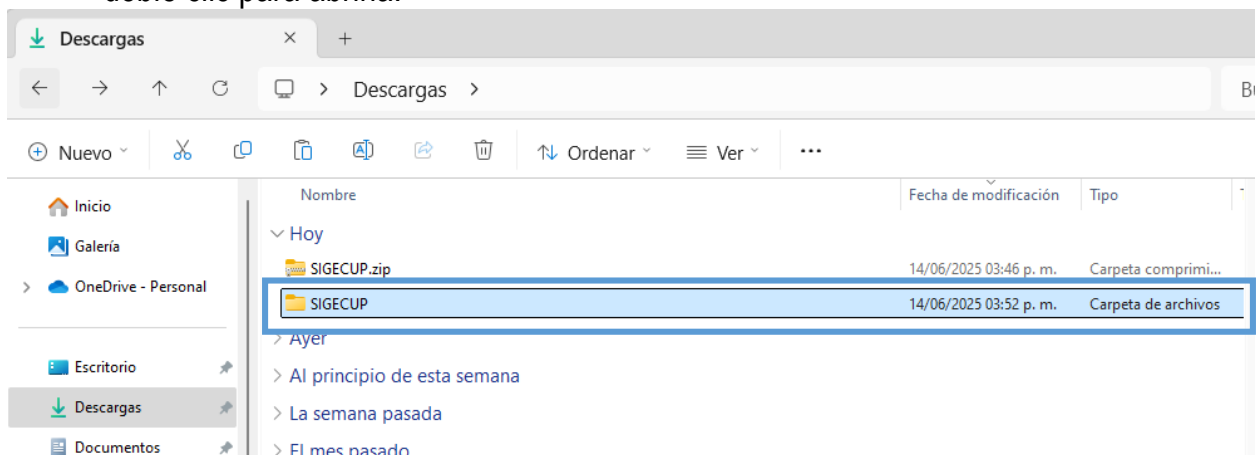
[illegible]

Descargas ×  +

← → ↑ C  Descargas >  B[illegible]

Nuevo  Ordenar  Ver  ...

Inicio
Galería
OneDrive - Personal
Escritorio
Descargas
Documentos

| Nombre | Fecha de modificación | Tipo |
|---|---|---|
| Hoy | | |
| SIGECUP.zip | 14/06/2025 03:46 p. m. | Carpeta comprimi... |
| SIGECUP | 14/06/2025 03:52 p. m. | Carpeta de archivos |
| Ayer | | |
| Al principio de esta semana | | |
| La semana pasada | | |
| El mes pasado | | |